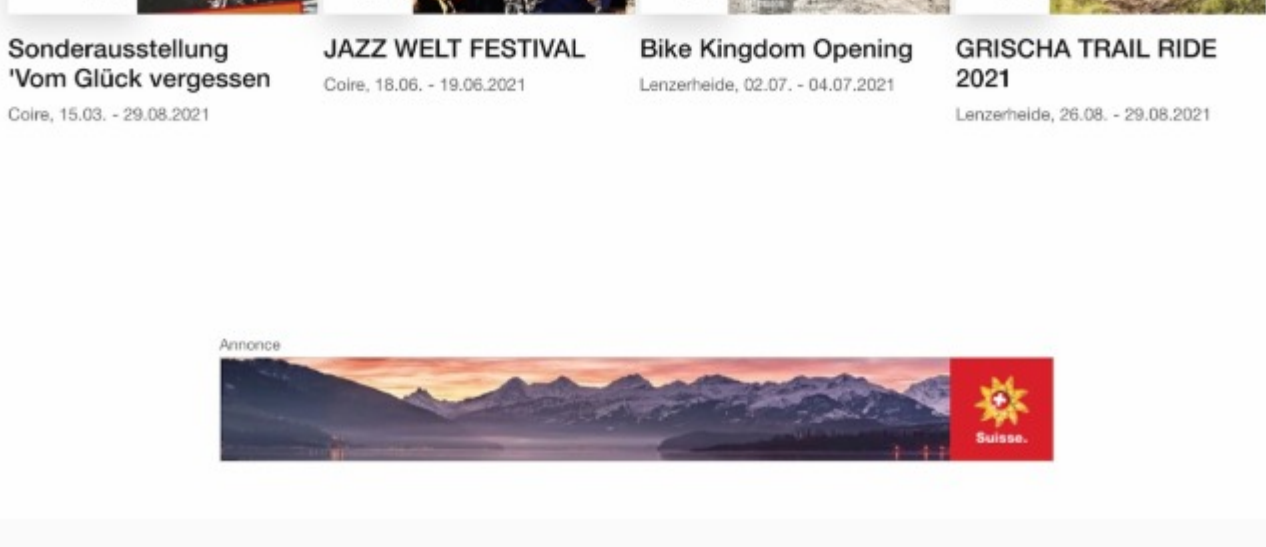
Sonderausstellung 'Vom Glück vergessen
Coire, 15.03. - 29.08.2021

JAZZ WELT FESTIVAL
Coire, 18.06. - 19.06.2021

Bike Kingdom Opening
Lenzerheide, 02.07. - 04.07.2021

GRISCHA TRAIL RIDE 2021
Lenzerheide, 26.08. - 29.08.2021

Annonce

Suisse.